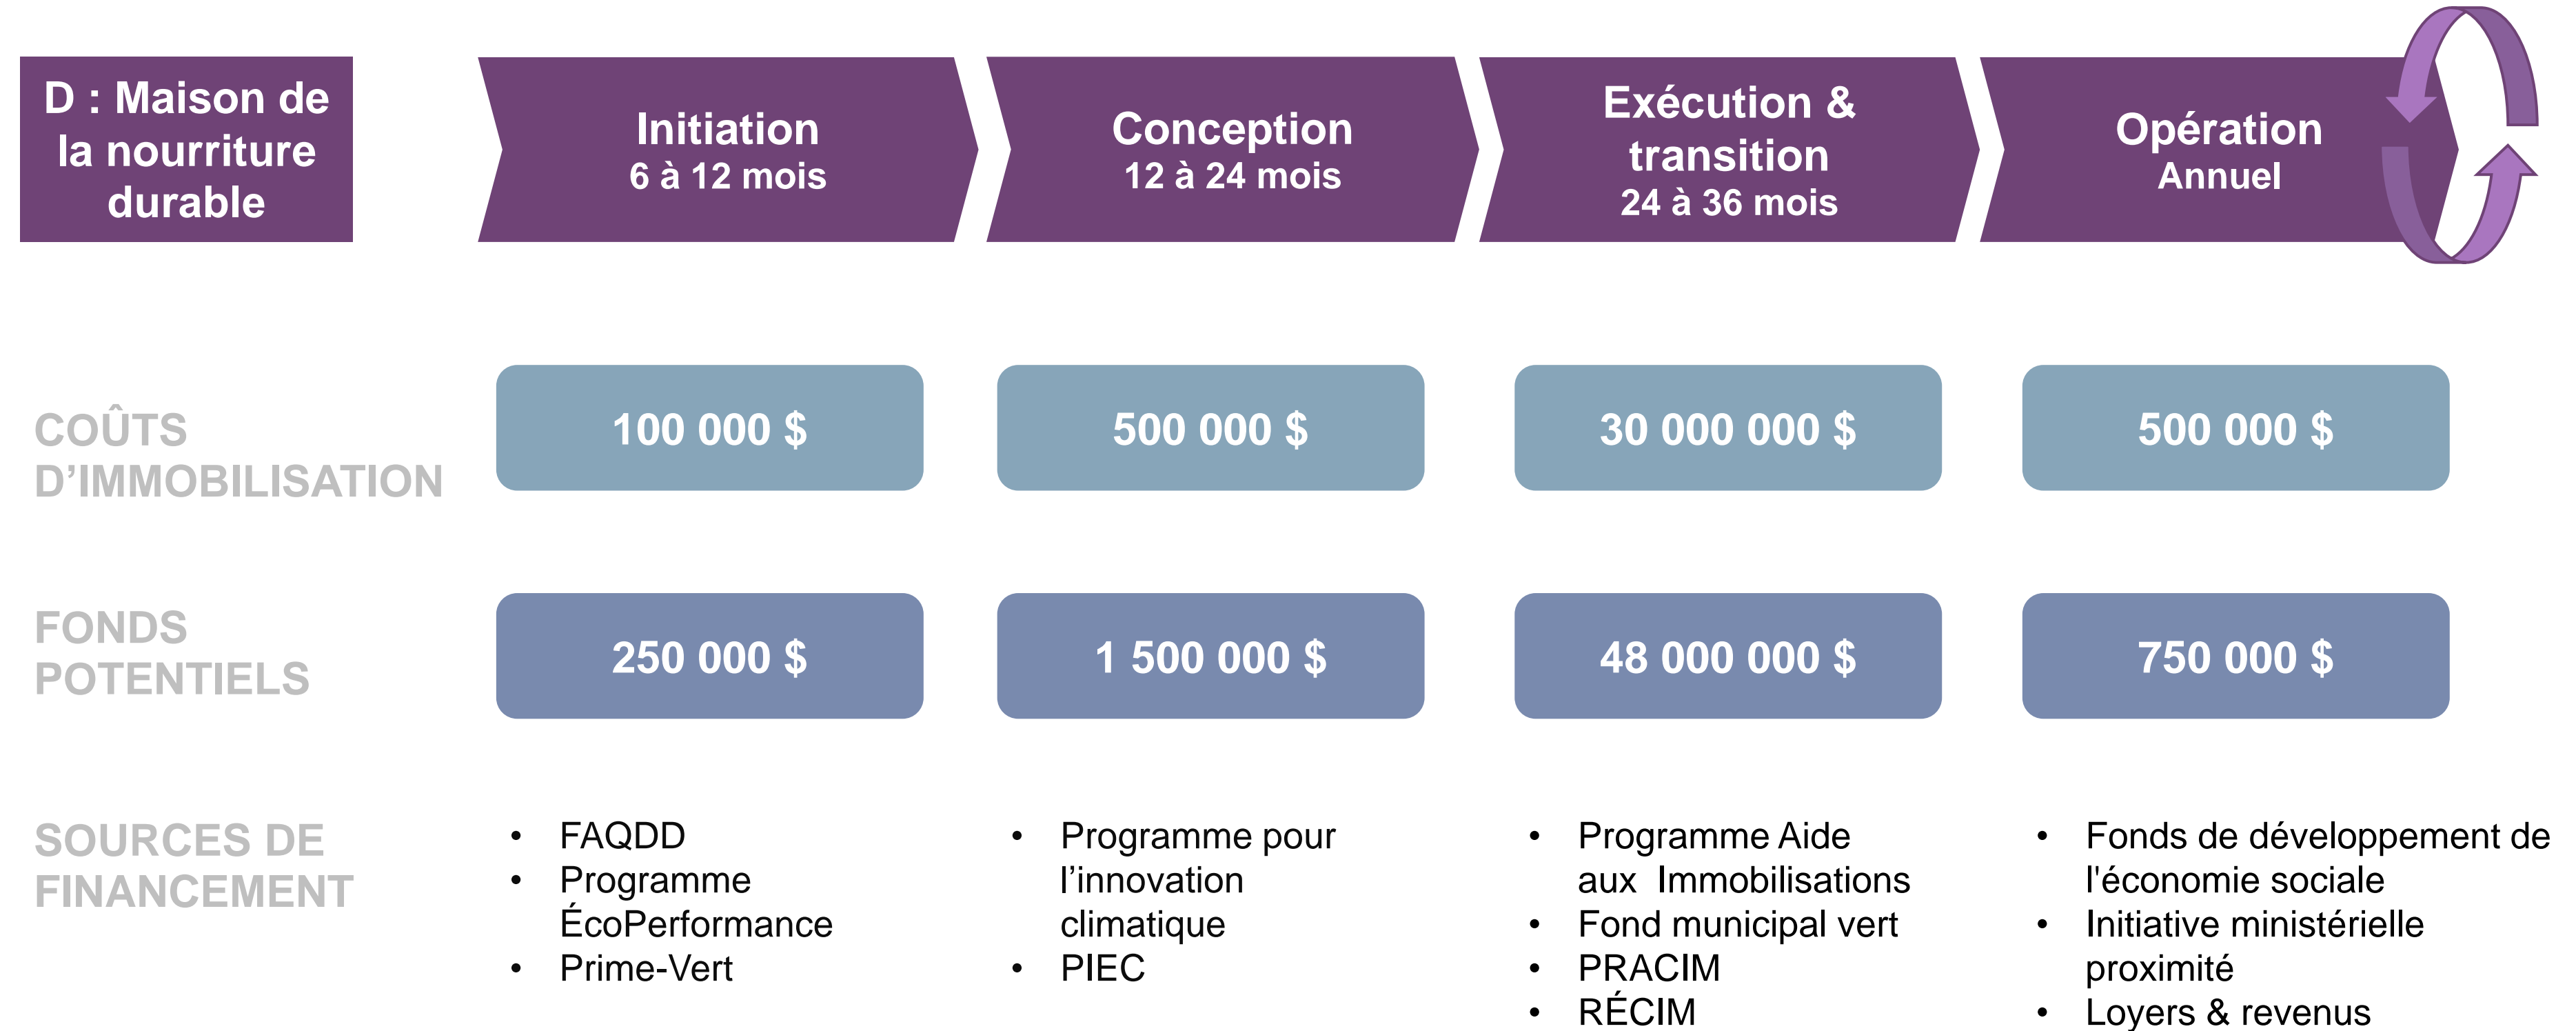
D : Maison de la nourriture durable

Initiation
6 à 12 mois

Conception
12 à 24 mois

Exécution & transition
24 à 36 mois

Opération
Annuel

COÛTS D'IMMOBILISATION

100 000 $

500 000 $

30 000 000 $

500 000 $

FONDS POTENTIELS

250 000 $

1 500 000 $

48 000 000 $

750 000 $

SOURCES DE FINANCEMENT

- FAQDD
- Programme ÉcoPerformance
- Prime-Vert

- Programme pour l'innovation climatique
- PIEC

- Programme Aide aux Immobilisations
- Fond municipal vert
- PRACIM
- RÉCIM

- Fonds de développement de l'économie sociale
- Initiative ministérielle proximité
- Loyers & revenus